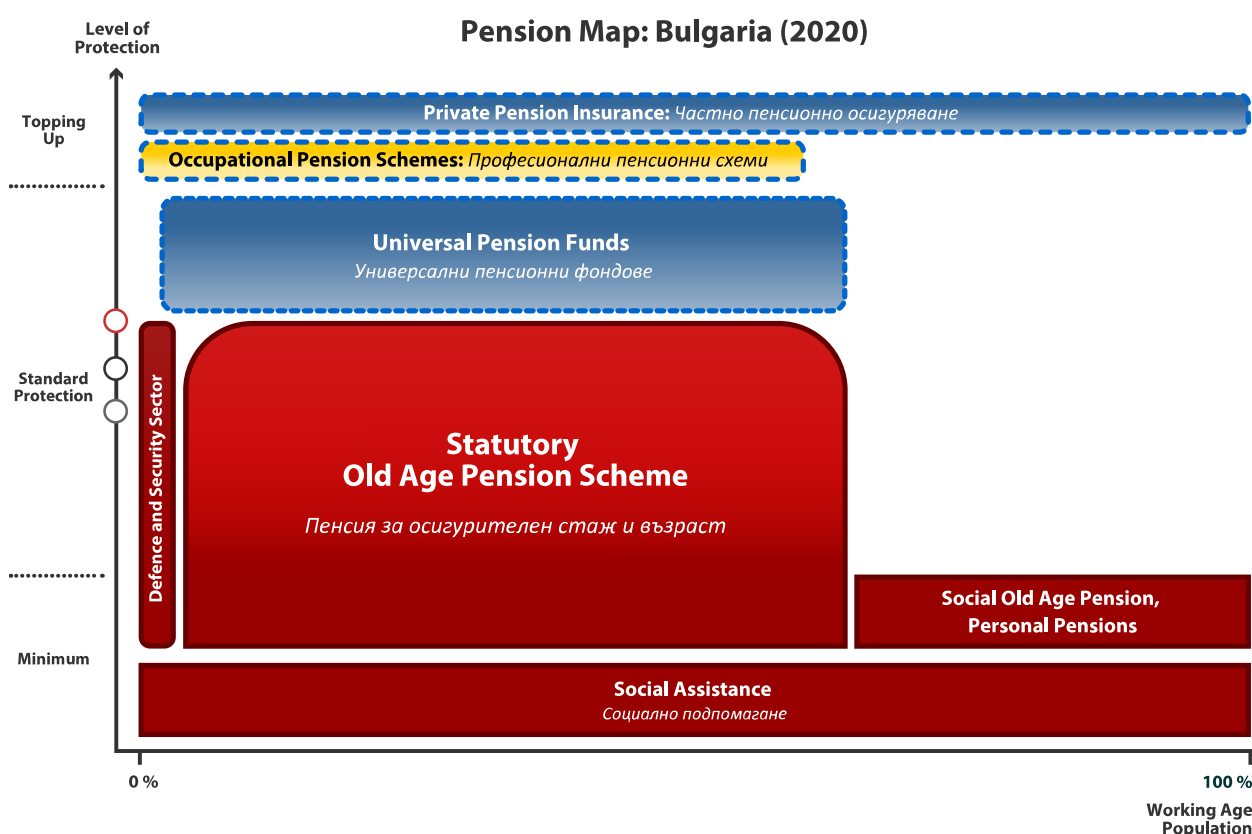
Level of Protection

Pension Map: Bulgaria (2020)

Topping Up

Private Pension Insurance: Частно пенсионно осигуряване

Occupational Pension Schemes: Професионални пенсионни схеми

Universal Pension Funds
Универсални пенсионни фондове

Standard Protection

Defence and Security Sector

Statutory
Old Age Pension Scheme

Пенсия за осигурителен стаж и възраст

Social Old Age Pension, Personal Pensions

Minimum

Social Assistance
Социално подпомагане

0 %

100 %

Working Age Population